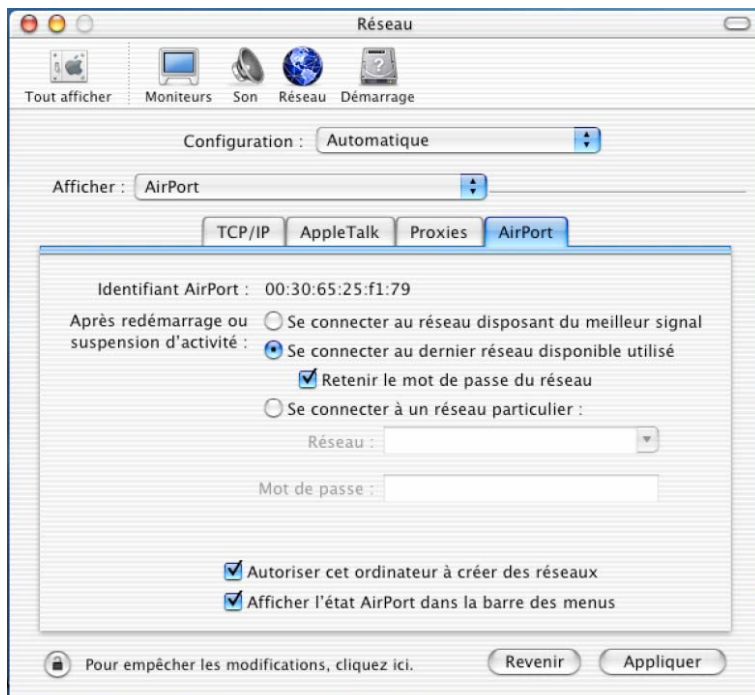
Réseau

Tout afficher Moniteurs Son Réseau Démarrage

Configuration : Automatique

Afficher : AirPort

TCP/IP AppleTalk Proxies AirPort

Identifiant AirPort : 00:30:65:25:f1:79

Après redémarrage ou suspension d'activité : Se connecter au réseau disposant du meilleur signal

Se connecter au dernier réseau disponible utilisé

Retenir le mot de passe du réseau

Se connecter à un réseau particulier :

Réseau :

Mot de passe :

Autoriser cet ordinateur à créer des réseaux

Afficher l'état AirPort dans la barre des menus

Pour empêcher les modifications, cliquez ici.

Revenir Appliquer